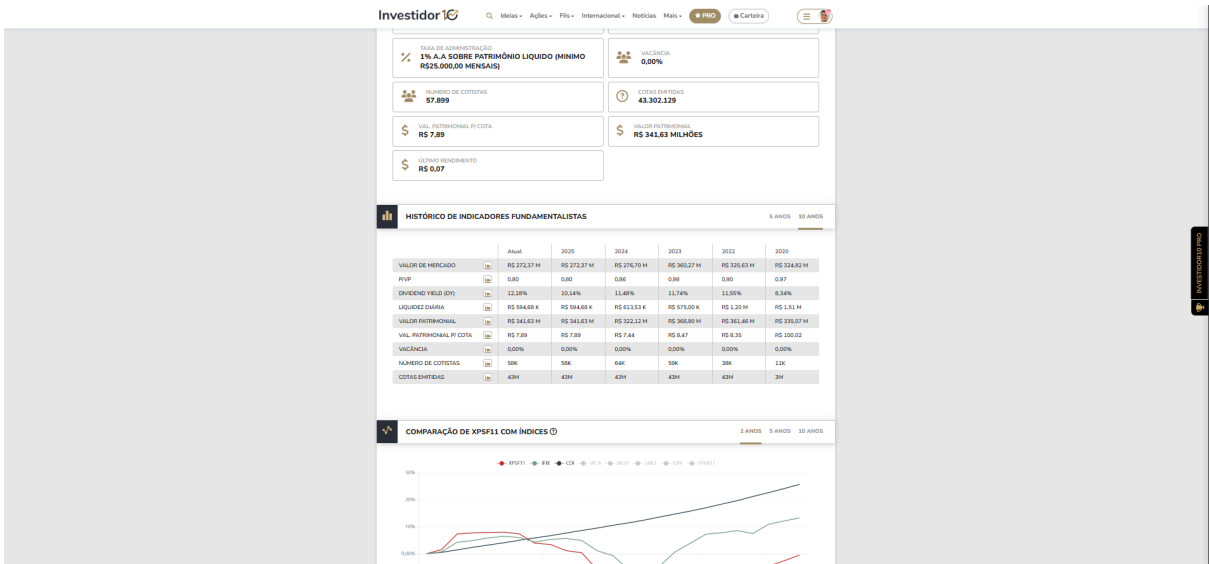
Investidor10 Ideias Ações FIIs Internacional Notícias Mais PRO Carteira

TAXA DE ADMINISTRAÇÃO
1% A.A SOBRE PATRIMÔNIO LIQUIDO (MINIMO R$25.000,00 MENSAIS)

VACÂNCIA
0,00%

NUMERO DE COTISTAS
57.899

COTAS EMITIDAS
43.302.129

VAL. PATRIMONIAL P/ COTA
R$ 7,89

VALOR PATRIMONIAL
R$ 341,63 MILHÕES

ÚLTIMO RENDIMENTO
R$ 0,07

HISTÓRICO DE INDICADORES FUNDAMENTALISTAS

5 ANOS 10 ANOS

| | Atual | 2025 | 2024 | 2023 | 2022 | 2020 |
|---|---|---|---|---|---|---|
| VALOR DE MERCADO | R$ 272,37 M | R$ 272,37 M | R$ 276,70 M | R$ 360,27 M | R$ 325,63 M | R$ 324,92 M |
| P/VP | 0,80 | 0,80 | 0,86 | 0,98 | 0,90 | 0,97 |
| DIVIDEND YIELD (DY) | 12,18% | 10,14% | 11,48% | 11,74% | 11,55% | 8,34% |
| LIQUIDEZ DIÁRIA | R$ 594,68 K | R$ 594,68 K | R$ 613,53 K | R$ 575,00 K | R$ 1,20 M | R$ 1,51 M |
| VALOR PATRIMONIAL | R$ 341,63 M | R$ 341,63 M | R$ 322,12 M | R$ 366,90 M | R$ 361,46 M | R$ 335,07 M |
| VAL. PATRIMONIAL P/ COTA | R$ 7,89 | R$ 7,89 | R$ 7,44 | R$ 8,47 | R$ 8,35 | R$ 100,02 |
| VACÂNCIA | 0,00% | 0,00% | 0,00% | 0,00% | 0,00% | 0,00% |
| NUMERO DE COTISTAS | 58K | 58K | 64K | 59K | 38K | 11K |
| COTAS EMITIDAS | 43M | 43M | 43M | 43M | 43M | 3M |

COMPARAÇÃO DE XPSF11 COM ÍNDICES

2 ANOS 5 ANOS 10 ANOS

XPSF11 IFIX CDI IPCA SBCR SMLL IDIV MIVBT1

30%
20%
10%
0,00%

INVESTIDOR10 PRO